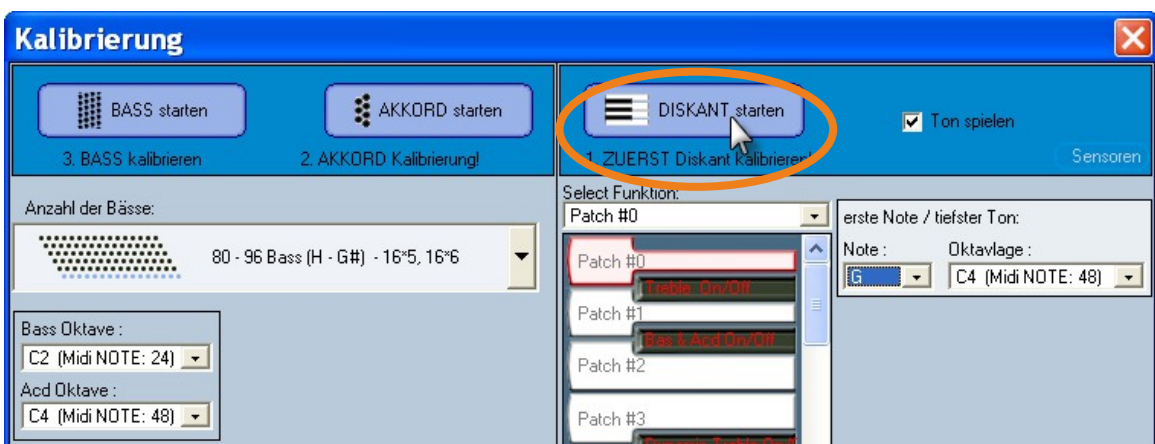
Kalibrierung

BASS starten

AKKORD starten

3. BASS kalibrieren

2. AKKORD Kalibrierung!

DISKANT starten

Ton spielen

1. ZUERST Diskant kalibrieren!

Sensoren

Anzahl der Bässe:

80 - 96 Bass (H - G#) - 16*5, 16*6

Bass Oktave :

C2 (Midi NOTE: 24)

Acd Oktave :

C4 (Midi NOTE: 48)

Select Funktion:

Patch #0

Patch #0

Treble On/Off

Patch #1

Bas & Acd On/Off

Patch #2

Patch #3

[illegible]

erste Note / tiefster Ton:

Note :

G

Oktavlage :

C4 (Midi NOTE: 48)